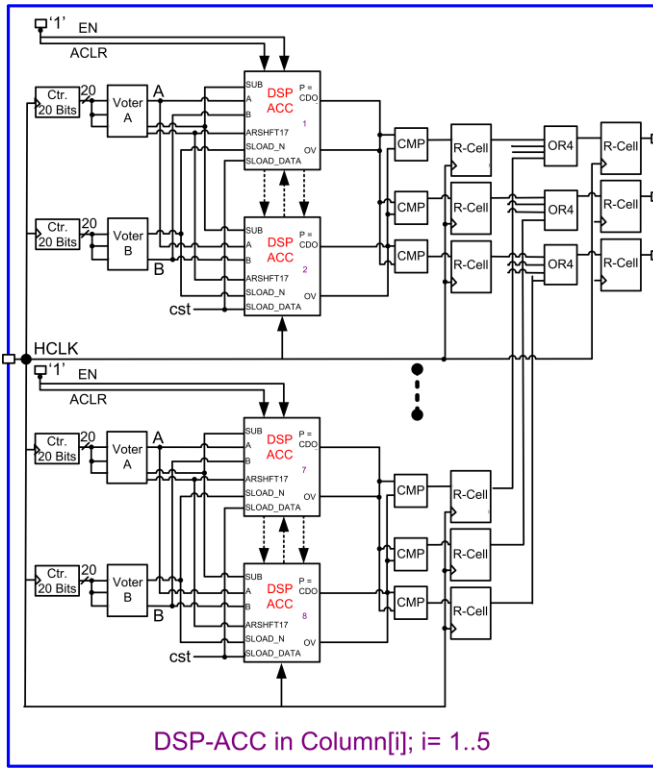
'1' EN
ACLR
Ctr. 20 Bits
20
Voter A
A
SUB
A
B
ARSHFT17
SLOAD_N
SLOAD_DATA
DSP ACC
P = CDO
1
OV
CMP
R-Cell
OR4
R-Cell
Ctr. 20 Bits
20
Voter B
B
SUB
A
B
ARSHFT17
SLOAD_N
SLOAD_DATA
DSP ACC
P = CDO
2
OV
CMP
R-Cell
OR4
R-Cell
CMP
R-Cell
OR4
R-Cell
cst
HCLK
'1' EN
ACLR
Ctr. 20 Bits
20
Voter A
A
SUB
A
B
ARSHFT17
SLOAD_N
SLOAD_DATA
DSP ACC
P = CDO
7
OV
CMP
R-Cell
Ctr. 20 Bits
20
Voter B
B
SUB
A
B
ARSHFT17
SLOAD_N
SLOAD_DATA
DSP ACC
P = CDO
8
OV
CMP
R-Cell
CMP
R-Cell
cst
DSP-ACC in Column[i]; i= 1..5